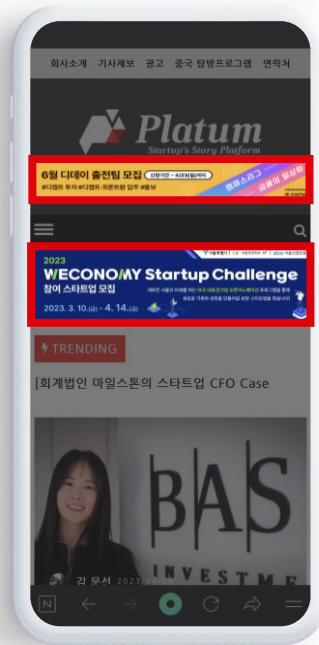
회사소개 기사제보 광고 중국 탐방프로그램 연락처

Platum
Startup's Story Platform

6월 디데이 출전팀 모집
#디캠프 투자 #디캠프·프론트원 입주 #홍보

2023
WECONOMY Startup Challenge
참여 스타트업 모집
2023. 3. 10.(금) - 4. 14.(금)

TRENDING

[회계법인 마일스톤의 스타트업 CFO Case

BAS
INVESTME

김 유선 2023